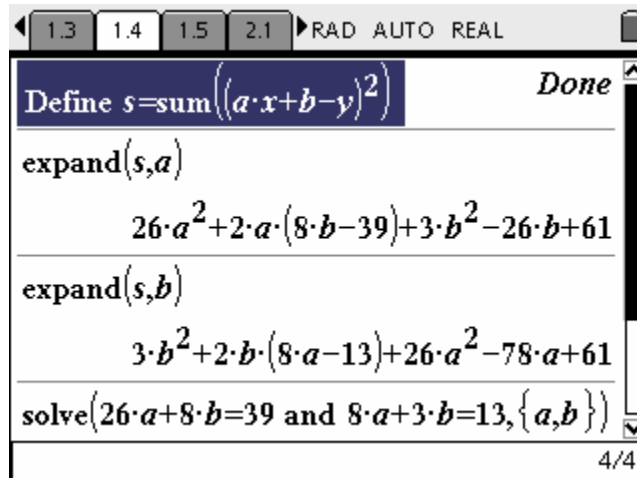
1.3 1.4 1.5 2.1 RAD AUTO REAL

Define $s=\text{sum}\left((a\cdot x+b-y)^2\right)$ Done

$\text{expand}(s,a)$

$26\cdot a^2+2\cdot a\cdot(8\cdot b-39)+3\cdot b^2-26\cdot b+61$

$\text{expand}(s,b)$

$3\cdot b^2+2\cdot b\cdot(8\cdot a-13)+26\cdot a^2-78\cdot a+61$

$\text{solve}(26\cdot a+8\cdot b=39 \text{ and } 8\cdot a+3\cdot b=13,\{a,b\})$

4/4